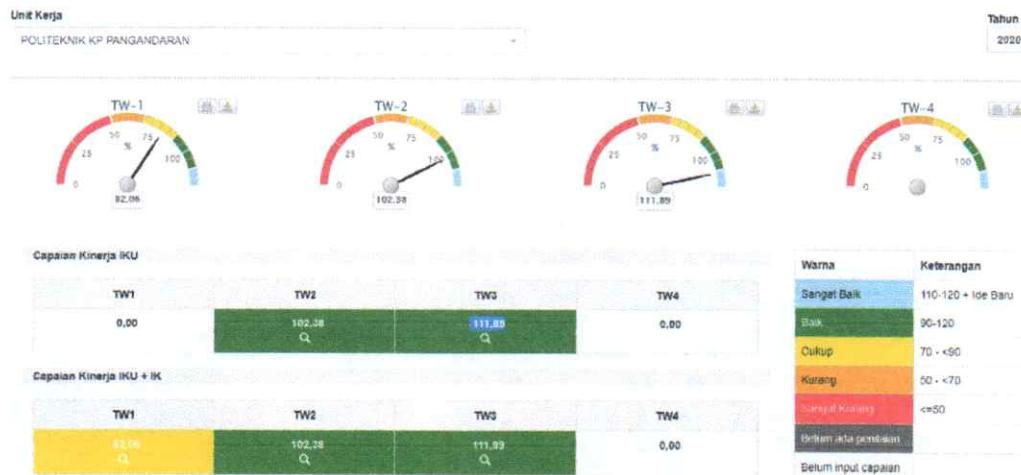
Unit Kerja

POLITEKNIK KP PANGANDARAN

Tahun

2020

TW-1

0 25 50 % 75 100

82,06

TW-2

0 25 50 % 75 100

102,38

TW-3

0 25 50 % 75 100

111,89

TW-4

0 25 50 % 75 100

Capaian Kinerja IKU

| TW1 | TW2 | TW3 | TW4 |
|---|---|---|---|
| 0,00 | 102,38 | 111,89 | 0,00 |

Capaian Kinerja IKU + IK

| TW1 | TW2 | TW3 | TW4 |
|---|---|---|---|
| 82,06 | 102,38 | 111,89 | 0,00 |

| Warna | Keterangan |
|---|---|
| Sangat Baik | 110-120 + Ide Baru |
| Baik | 90-120 |
| Cukup | 70 - <90 |
| Kurang | 50 - <70 |
| Sangat Kurang | <=50 |
| Belum ada penilaian | |
| Belum input capaian | |